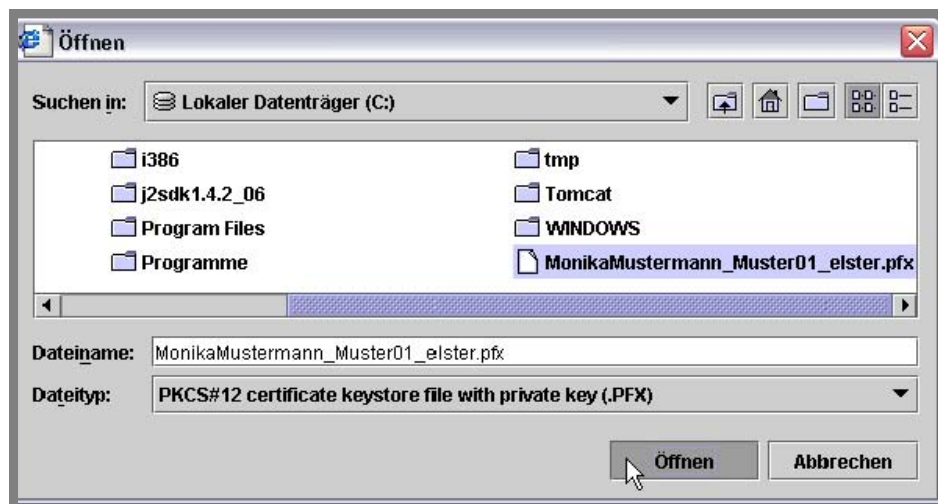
Öffnen

Suchen in: Lokaler Datenträger (C:)

i386
j2sdk1.4.2_06
Program Files
Programme
tmp
Tomcat
WINDOWS
MonikaMustermann_Muster01_elster.pfx

Dateiname: MonikaMustermann_Muster01_elster.pfx

Dateityp: PKCS#12 certificate keystore file with private key (.PFX)

Öffnen
Abbrechen